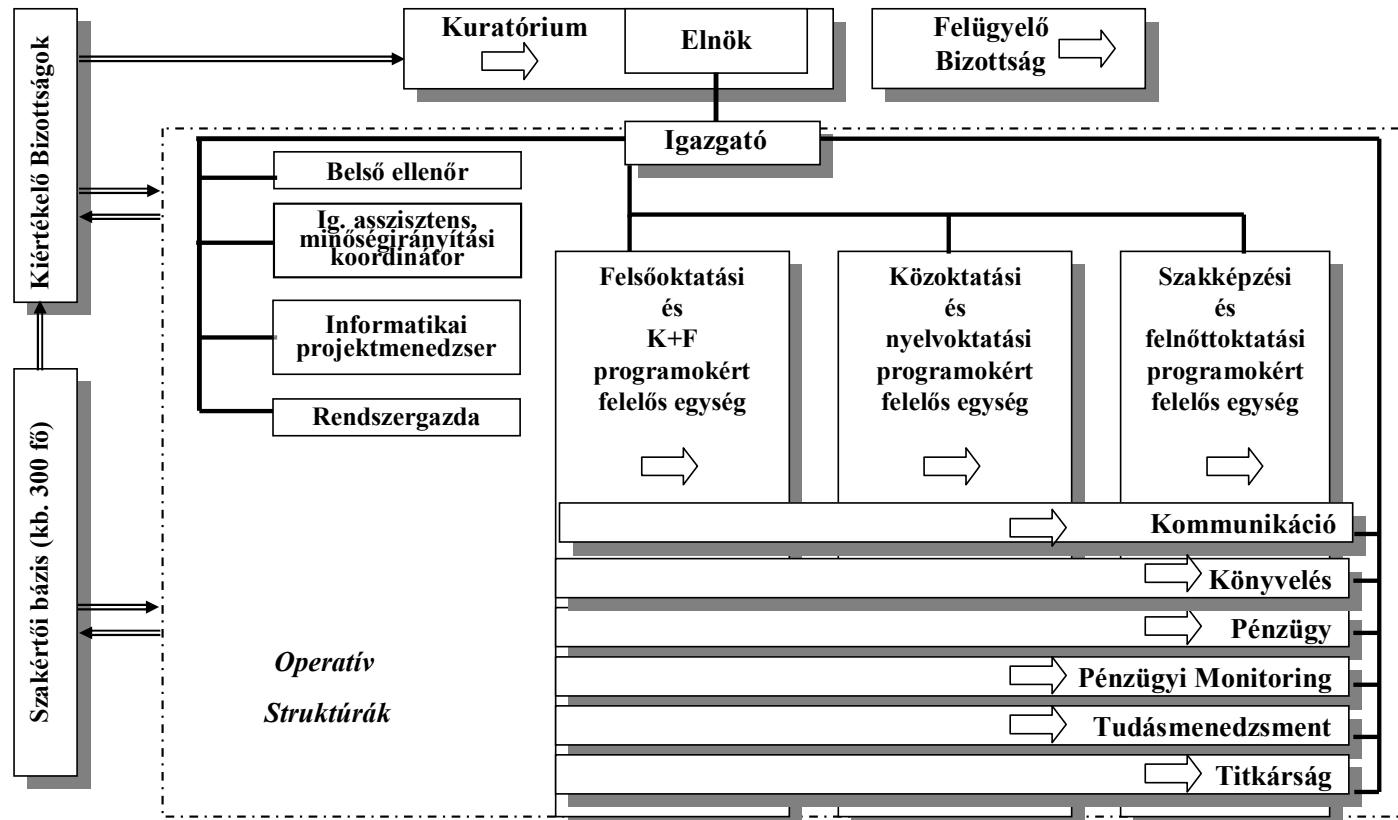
Kiértékelő Bizottságok

Kuratórium

Elnök

Felügyelő Bizottság

Igazgató

Belső ellenőr

Ig. asszisztens, minőségirányítási koordinátor

Informatikai projektmenedzser

Rendszergazda

Szakértői bázis (kb. 300 fő)

Felsőoktatási és K+F programokért felelős egység

Közoktatási és nyelvoktatási programokért felelős egység

Szakképzési és felnőttoktatási programokért felelős egység

Kommunikáció

Könyvelés

Pénzügy

Pénzügyi Monitoring

Tudásmenedzsment

Titkárság

Operatív

Struktúrák